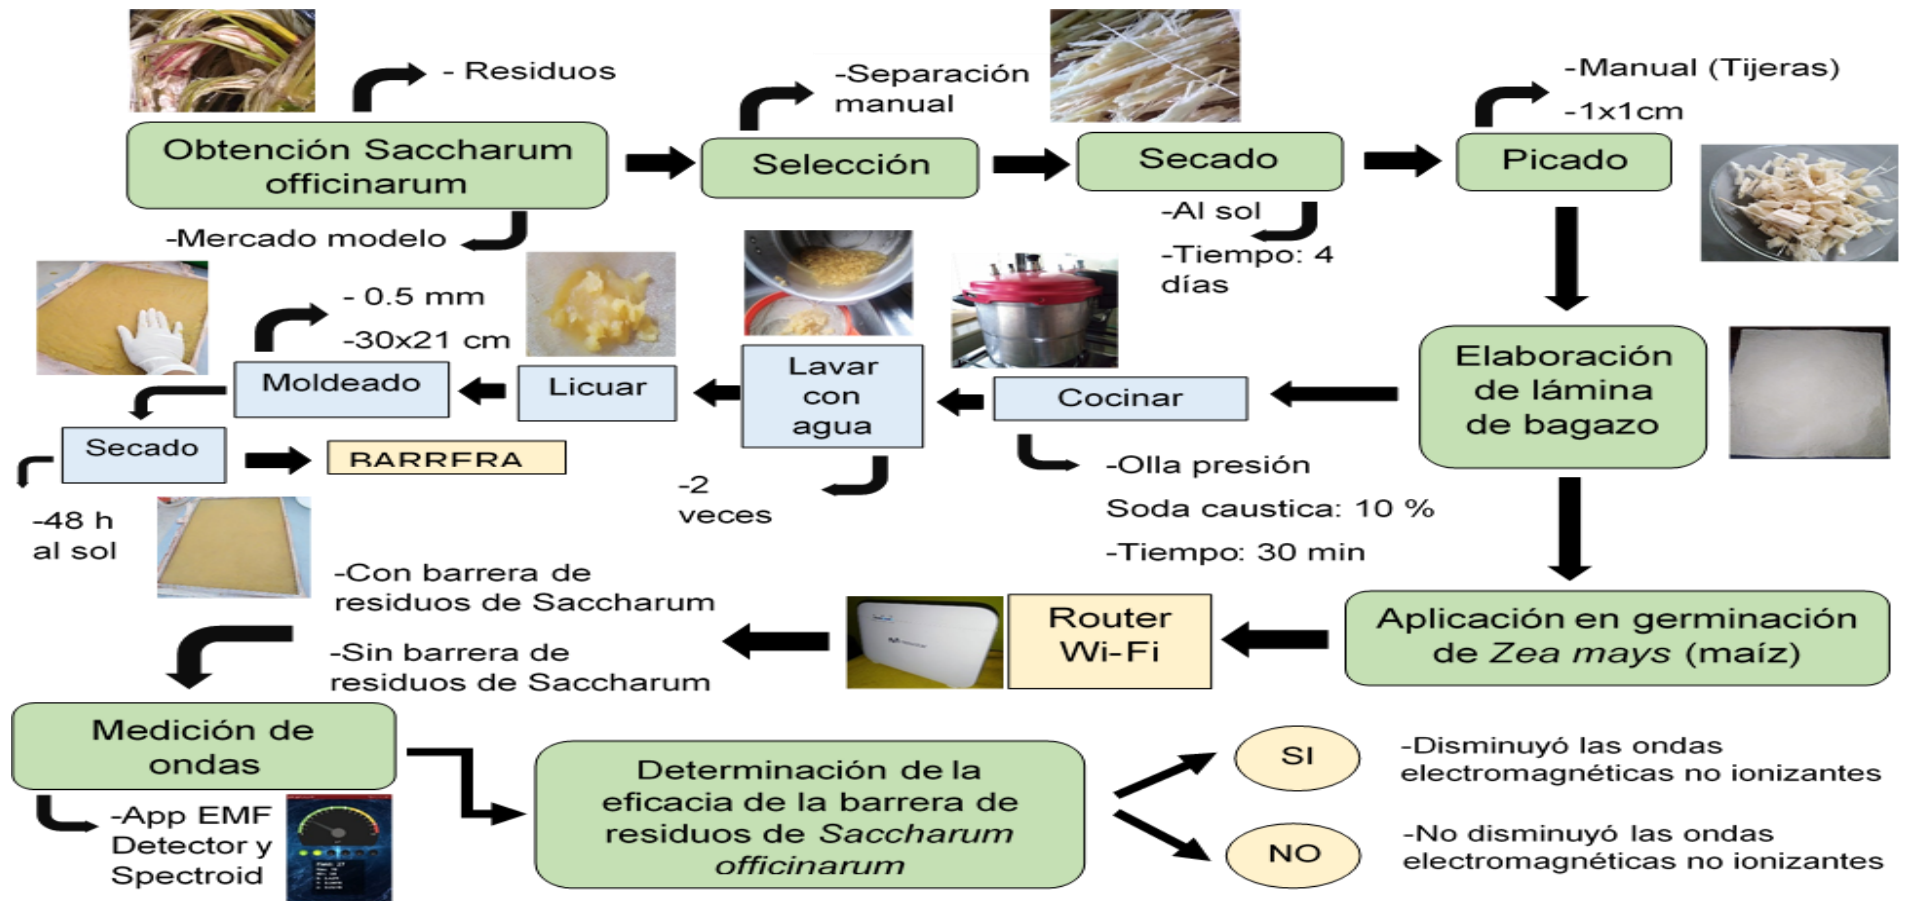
- Residuos

Obtención Saccharum officinarum

-Mercado modelo

-Separación manual

Selección

Secado

-Al sol

-Tiempo: 4 días

-Manual (Tijeras)

-1x1cm

Picado

Elaboración de lámina de bagazo

Cocinar

-Olla presión

Soda caustica: 10 %

-Tiempo: 30 min

Lavar con agua

-2 veces

Licuar

- 0.5 mm

-30x21 cm

Moldeado

Secado

-48 h al sol

BARRERA

Aplicación en germinación de *Zea mays* (maíz)

Router Wi-Fi

-Con barrera de residuos de Saccharum

-Sin barrera de residuos de Saccharum

Medición de ondas

-App EMF Detector y Spectroid

Determinación de la eficacia de la barrera de residuos de *Saccharum officinarum*

SI

-Disminuyó las ondas electromagnéticas no ionizantes

NO

-No disminuyó las ondas electromagnéticas no ionizantes